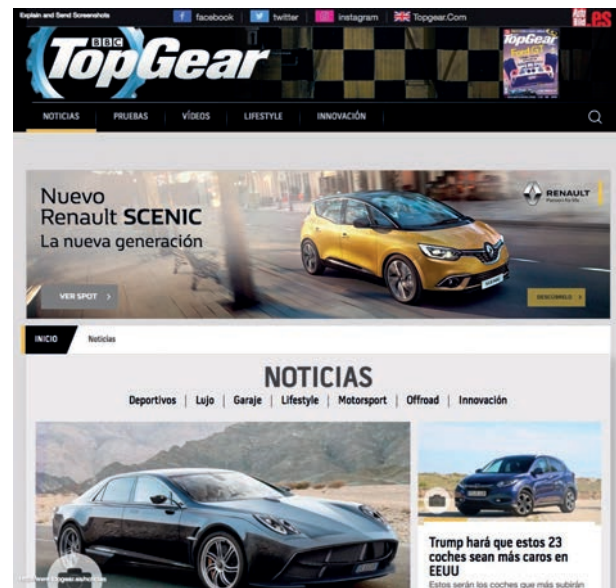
Explain and Send Screenshots | facebook | twitter | instagram | Topgear.Com | Auto Bild.es

BBC TopGear

TopGear

NOTICIAS | PRUEBAS | VÍDEOS | LIFESTYLE | INNOVACIÓN

Nuevo Renault SCENIC
La nueva generación

RENAULT
Passion for life

VER SPOT

DESCÚBRELO

INICIO | Noticias

NOTICIAS

Deportivos | Lujo | Garaje | Lifestyle | Motorsport | Offroad | Innovación

Trump hará que estos 23 coches sean más caros en EEUU

Estos serán los coches que más subirán